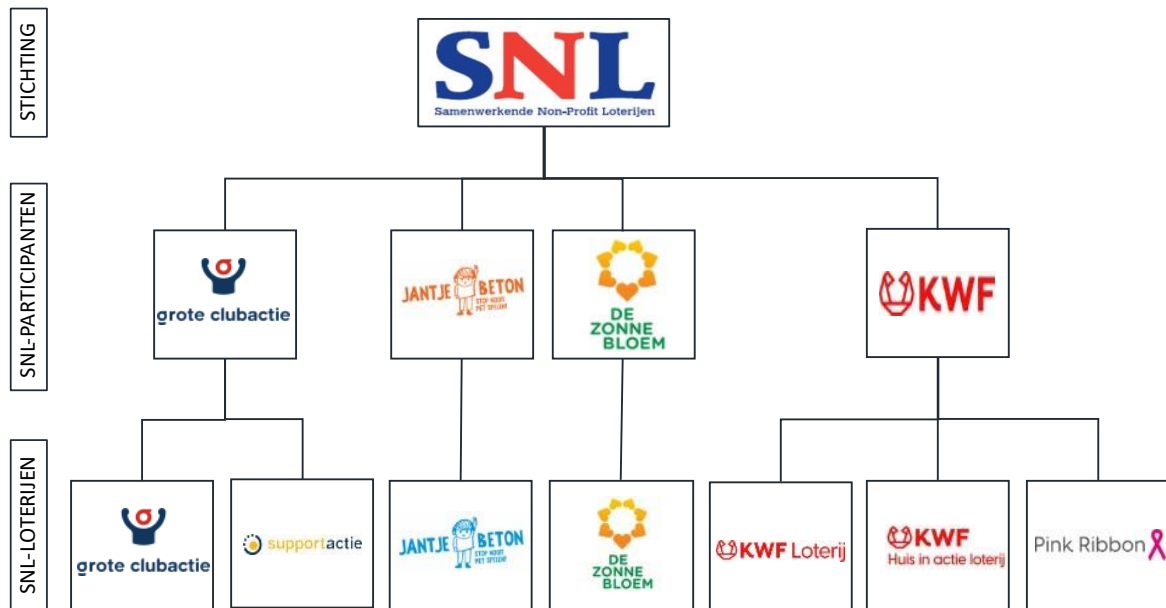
STICHTING

SNL
Samenwerkende Non-Profit Loterijen

SNL-PARTICIPANTEN

grote clubactie

JANTJE BETON
STOP NOOIT MET SPELEN!

DE ZONNEBLOEM

KWF

SNL-LOTERIJEN

grote clubactie

supportactie

JANTJE BETON
STOP NOOIT MET SPELEN!

DE ZONNEBLOEM

KWF Loterij

KWF
Huis in actie loterij

Pink Ribbon